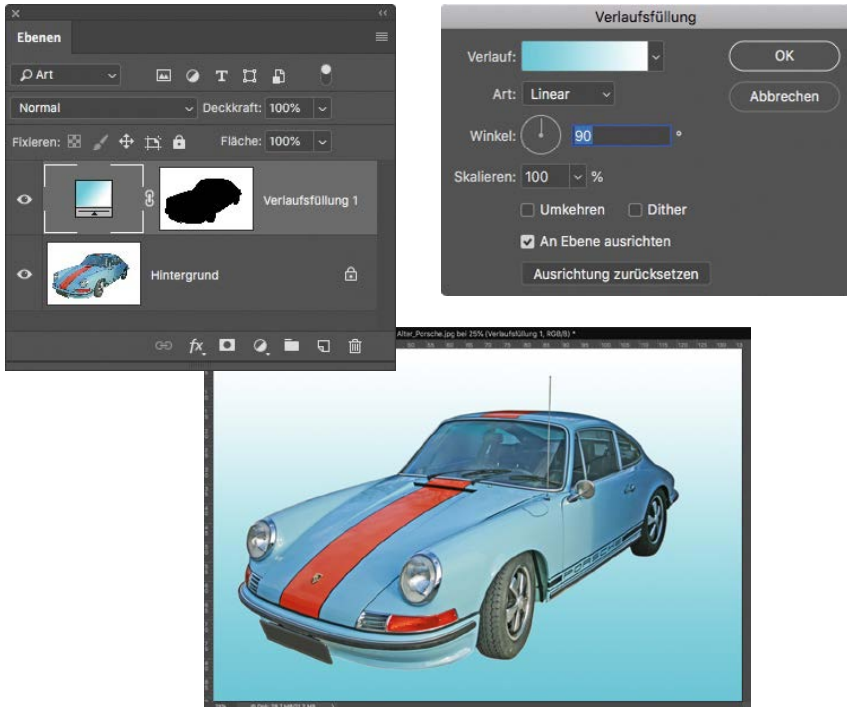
Ebenen

Art

Normal

Deckkraft: 100%

Fixieren:

Fläche: 100%

Verlaufsfüllung 1

Hintergrund

fx

Verlaufsfüllung

Verlauf:

OK

Art: Linear

Abbrechen

Winkel: 90 °

Skalieren: 100 %

Umkehren

Dither

An Ebene ausrichten

Ausrichtung zurücksetzen

Alter_Porsche.jpg bei 25% (Verlaufsfüllung 1, RGB/8) *

PORSCHE